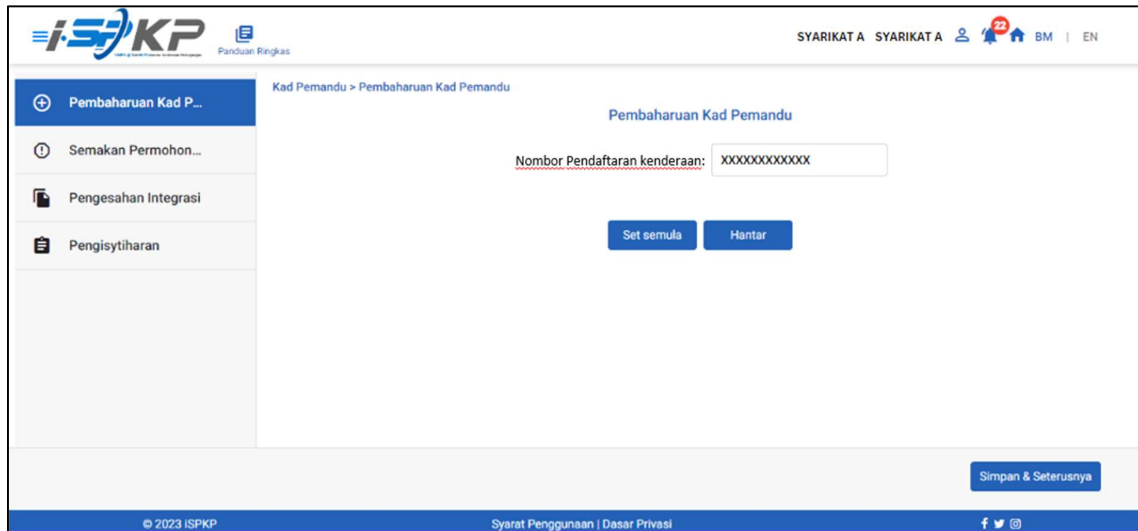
iSPKP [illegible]

Panduan Ringkas

SYARIKAT A SYARIKAT A 22 BM | EN

Pembaharuan Kad P...
Semakan Permohon...
Pengesahan Integrasi
Pengisytiharan

Kad Pemandu > Pembaharuan Kad Pemandu

Pembaharuan Kad Pemandu

Nombor Pendaftaran kenderaan: XXXXXXXXXXXX

Set semula Hantar

Simpan & Seterusnya

© 2023 iSPKP

Syarat Penggunaan | Dasar Privasi